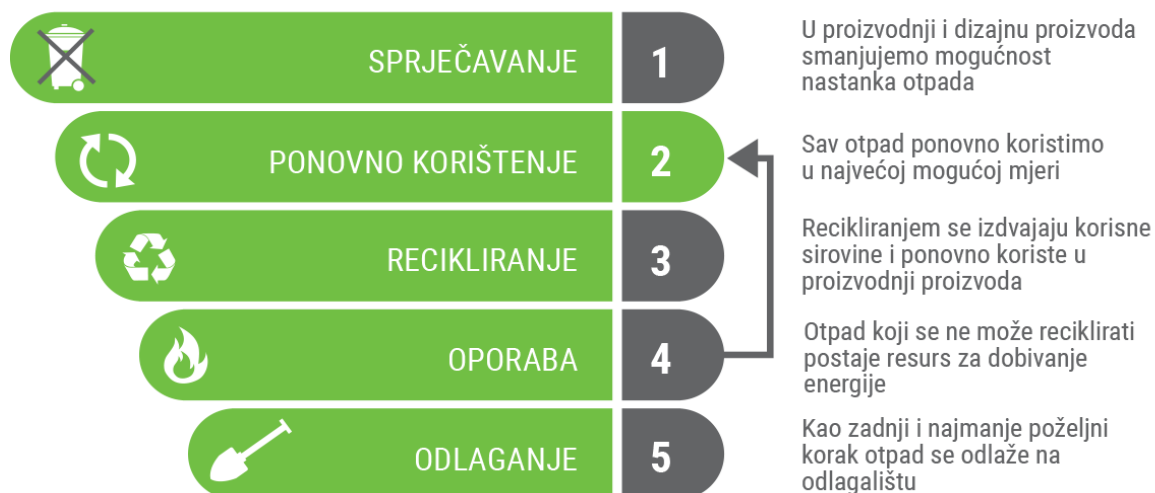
SPRJEČAVANJE

1

U proizvodnji i dizajnu proizvoda smanjujemo mogućnost nastanka otpada

PONOVNO KORIŠTENJE

2

Sav otpad ponovno koristimo u najvećoj mogućoj mjeri

RECIKLIRANJE

3

Recikliranjem se izdvajaju korisne sirovine i ponovno koriste u proizvodnji proizvoda

OPORABA

4

Otpad koji se ne može reciklirati postaje resurs za dobivanje energije

ODLAGANJE

5

Kao zadnji i najmanje poželjni korak otpad se odlaže na odlagalištu